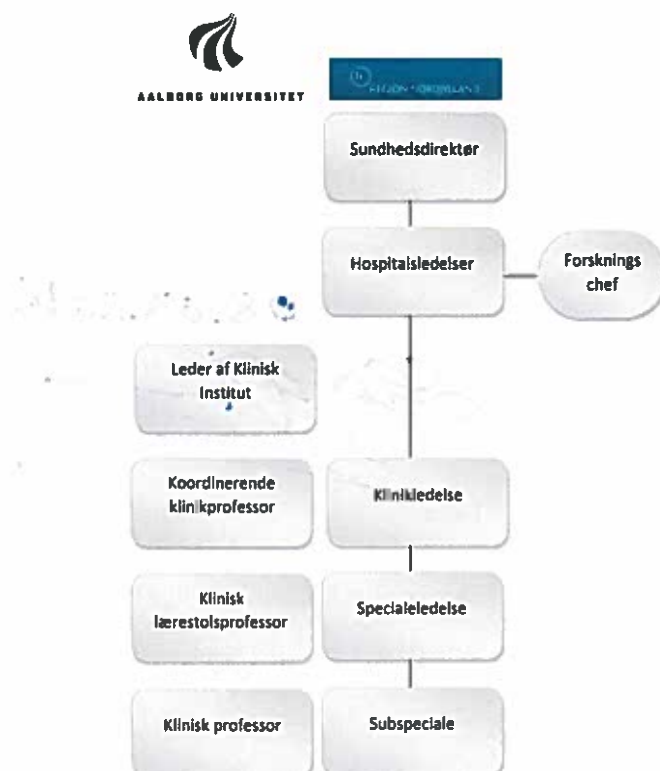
AALBORG UNIVERSITET

REGION NORDJYLLAND

Sundhedsdirektør

Hospitalsledelser

Forsknings chef

Leder af Klinisk Institut

Koordinerende klinikprofessor

Klinikledelse

Klinisk lærestolsprofessor

Specialeledelse

Klinisk professor

Subspeciale